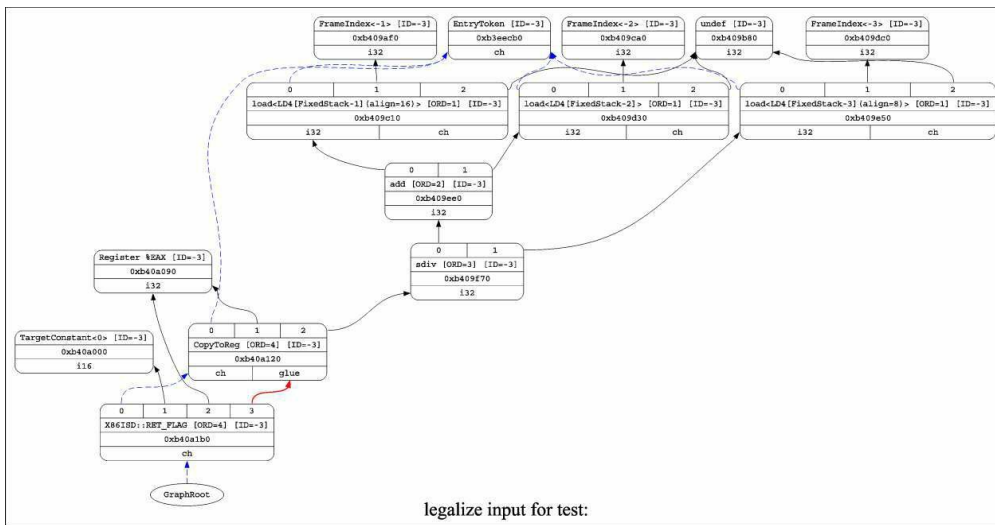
FrameIndex<-1> [ID=-3]
0xb409af0
i32

EntryToken [ID=-3]
0xb3eecb0
ch

FrameIndex<-2> [ID=-3]
0xb409ca0
i32

undef [ID=-3]
0xb409b80
i32

FrameIndex<-3> [ID=-3]
0xb409dc0
i32

0 | 1 | 2
load<LD4[FixedStack-1](align=16)> [ORD=1] [ID=-3]
0xb409c10
i32 | ch

0 | 1 | 2
load<LD4[FixedStack-2]> [ORD=1] [ID=-3]
0xb409d30
i32 | ch

0 | 1 | 2
load<LD4[FixedStack-3](align=8)> [ORD=1] [ID=-3]
0xb409e50
i32 | ch

0 | 1
add [ORD=2] [ID=-3]
0xb409ee0
i32

0 | 1
sdiv [ORD=3] [ID=-3]
0xb409f70
i32

Register %EAX [ID=-3]
0xb40a090
i32

0 | 1 | 2
CopyToReg [ORD=4] [ID=-3]
0xb40a120
ch | glue

TargetConstant<0> [ID=-3]
0xb40a000
i16

0 | 1 | 2 | 3
X86ISD::RET_FLAG [ORD=4] [ID=-3]
0xb40a1b0
ch

GraphRoot

legalize input for test: